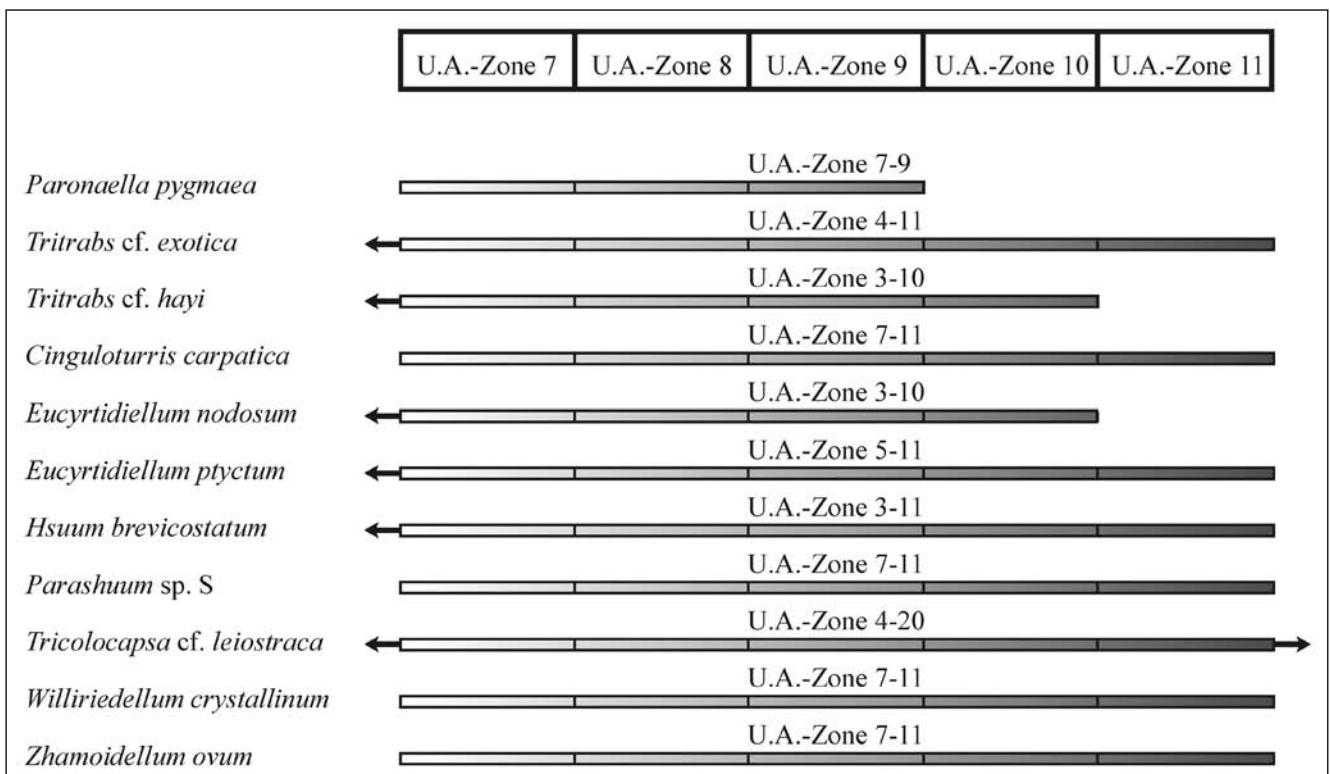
| U.A.-Zone 7 | U.A.-Zone 8 | U.A.-Zone 9 | U.A.-Zone 10 | U.A.-Zone 11 |
|---|---|---|---|---|

*Paronaella pygmaea* U.A.-Zone 7-9

*Tritrabs* cf. *exotica* U.A.-Zone 4-11

*Tritrabs* cf. *hayi* U.A.-Zone 3-10

*Cinguloturris carpatica* U.A.-Zone 7-11

*Eucyrtidiellum nodosum* U.A.-Zone 3-10

*Eucyrtidiellum ptyctum* U.A.-Zone 5-11

*Hsuum brevicostatum* U.A.-Zone 3-11

*Parashuum* sp. S U.A.-Zone 7-11

*Tricolocapsa* cf. *leiostraca* U.A.-Zone 4-20

*Williriedellum crystallinum* U.A.-Zone 7-11

*Zhamoidellum ovum* U.A.-Zone 7-11